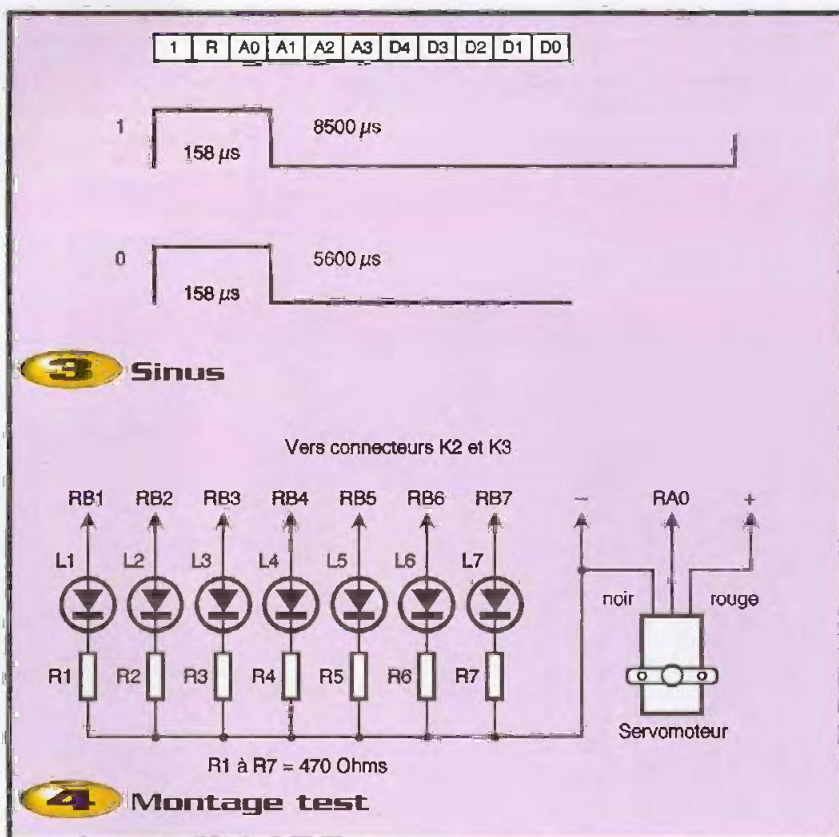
| 1 | R | A0 | A1 | A2 | A3 | D4 | D3 | D2 | D1 | D0 |
|---|---|---|---|---|---|---|---|---|---|---|

1

158 $\mu$s

8500 $\mu$s

0

158 $\mu$s

5600 $\mu$s

3 Sinus

Vers connecteurs K2 et K3

RB1 RB2 RB3 RB4 RB5 RB6 RB7 – RA0 +

L1 L2 L3 L4 L5 L6 L7

noir rouge

R1 R2 R3 R4 R5 R6 R7

Servomoteur

R1 à R7 = 470 Ohms

4 Montage test